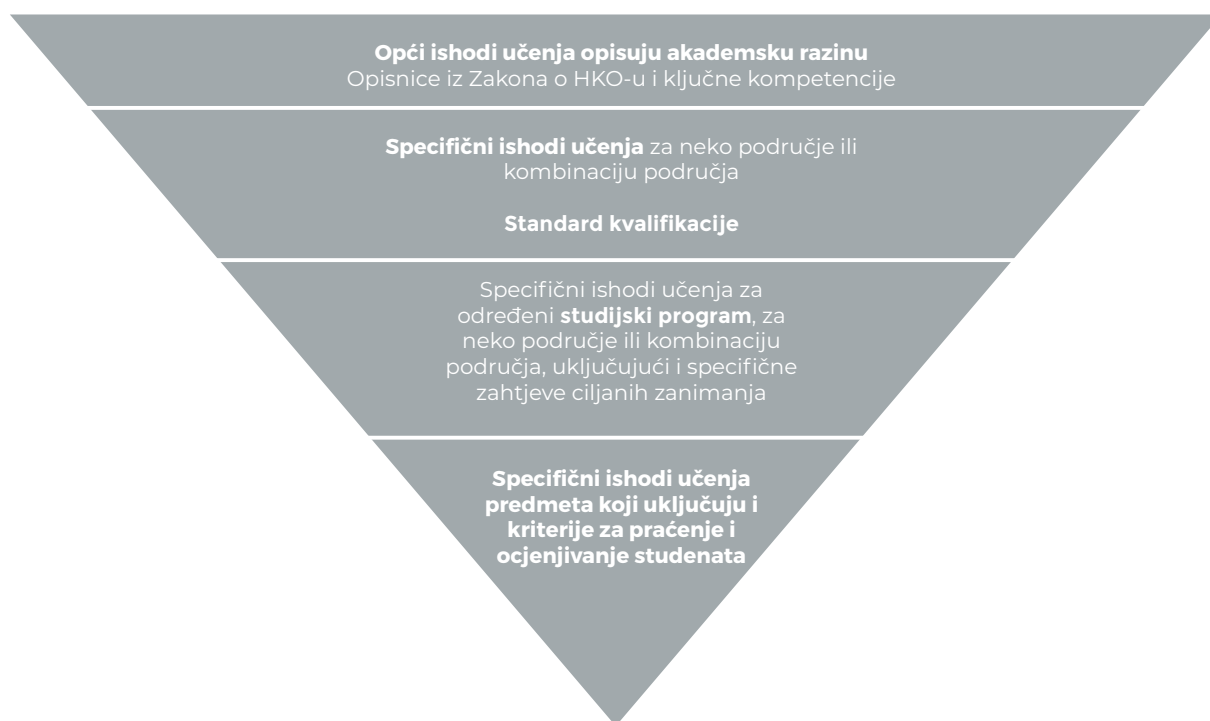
**Opći ishodi učenja opisuju akademsku razinu**
Opisnice iz Zakona o HKO-u i ključne kompetencije

**Specifični ishodi učenja** za neko područje ili kombinaciju područja

**Standard kvalifikacije**

Specifični ishodi učenja za određeni **studijski program**, za neko područje ili kombinaciju područja, uključujući i specifične zahtjeve ciljanih zanimanja

**Specifični ishodi učenja predmeta koji uključuju i kriterije za praćenje i ocjenjivanje studenata**